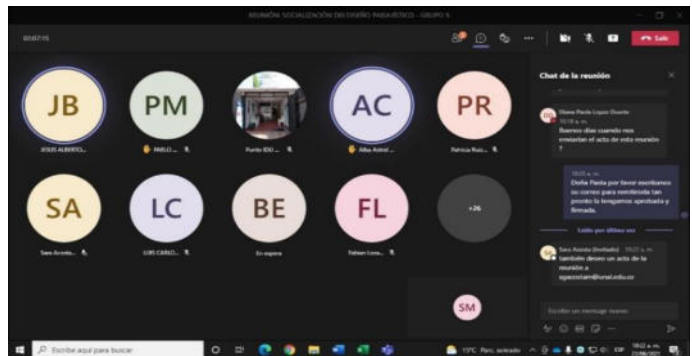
REUNIÓN SOCIALIZACIÓN DEL DISEÑO PAISAJÍSTICO - GRUPO 5

00:07:15

Salir

JB
JESUS ALBERTO...

PM
PABLO...

Punto IDU ...

AC
Alba Astrid ...

PR
Patricia Ruiz...

SA
Sara Acosta...

LC
LUIS CARLO...

BE
En espera

FL
Fabian Losa...

+26

SM

Chat de la reunión

Diana Paola López Duarte
10:18 a. m.
Buenos días cuando nos enviarían el acta de esta reunión ?

10:25 a. m.
Doña Paola por favor escríbanos su correo para remitírsela tan pronto la tengamos aprobada y firmada.

Leído por última vez

Sara Acosta (Invitado) 10:27 a. m.
también deseo un acta de la reunión a sgacostam@unal.edu.co

Escribir un mensaje nuevo

Escribe aquí para buscar

15°C Parc. soleado

10:22 a. m.
21/08/2021